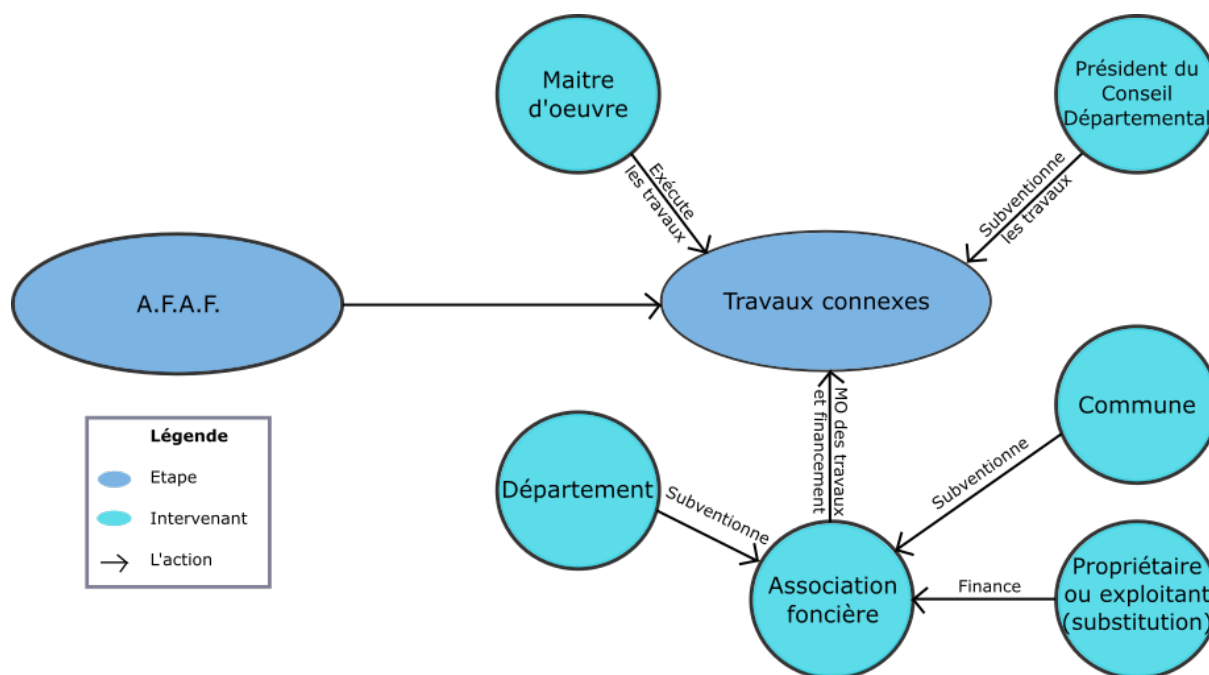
Maitre d'oeuvre

Président du Conseil Départemental

Exécute les travaux

Subventionne les travaux

A.F.A.F.

Travaux connexes

MO des travaux et financement

Commune

Légende

Etape

Intervenant

L'action

Département

Subventionne

Subventionne

Association foncière

Finance

Propriétaire ou exploitant (substitution)